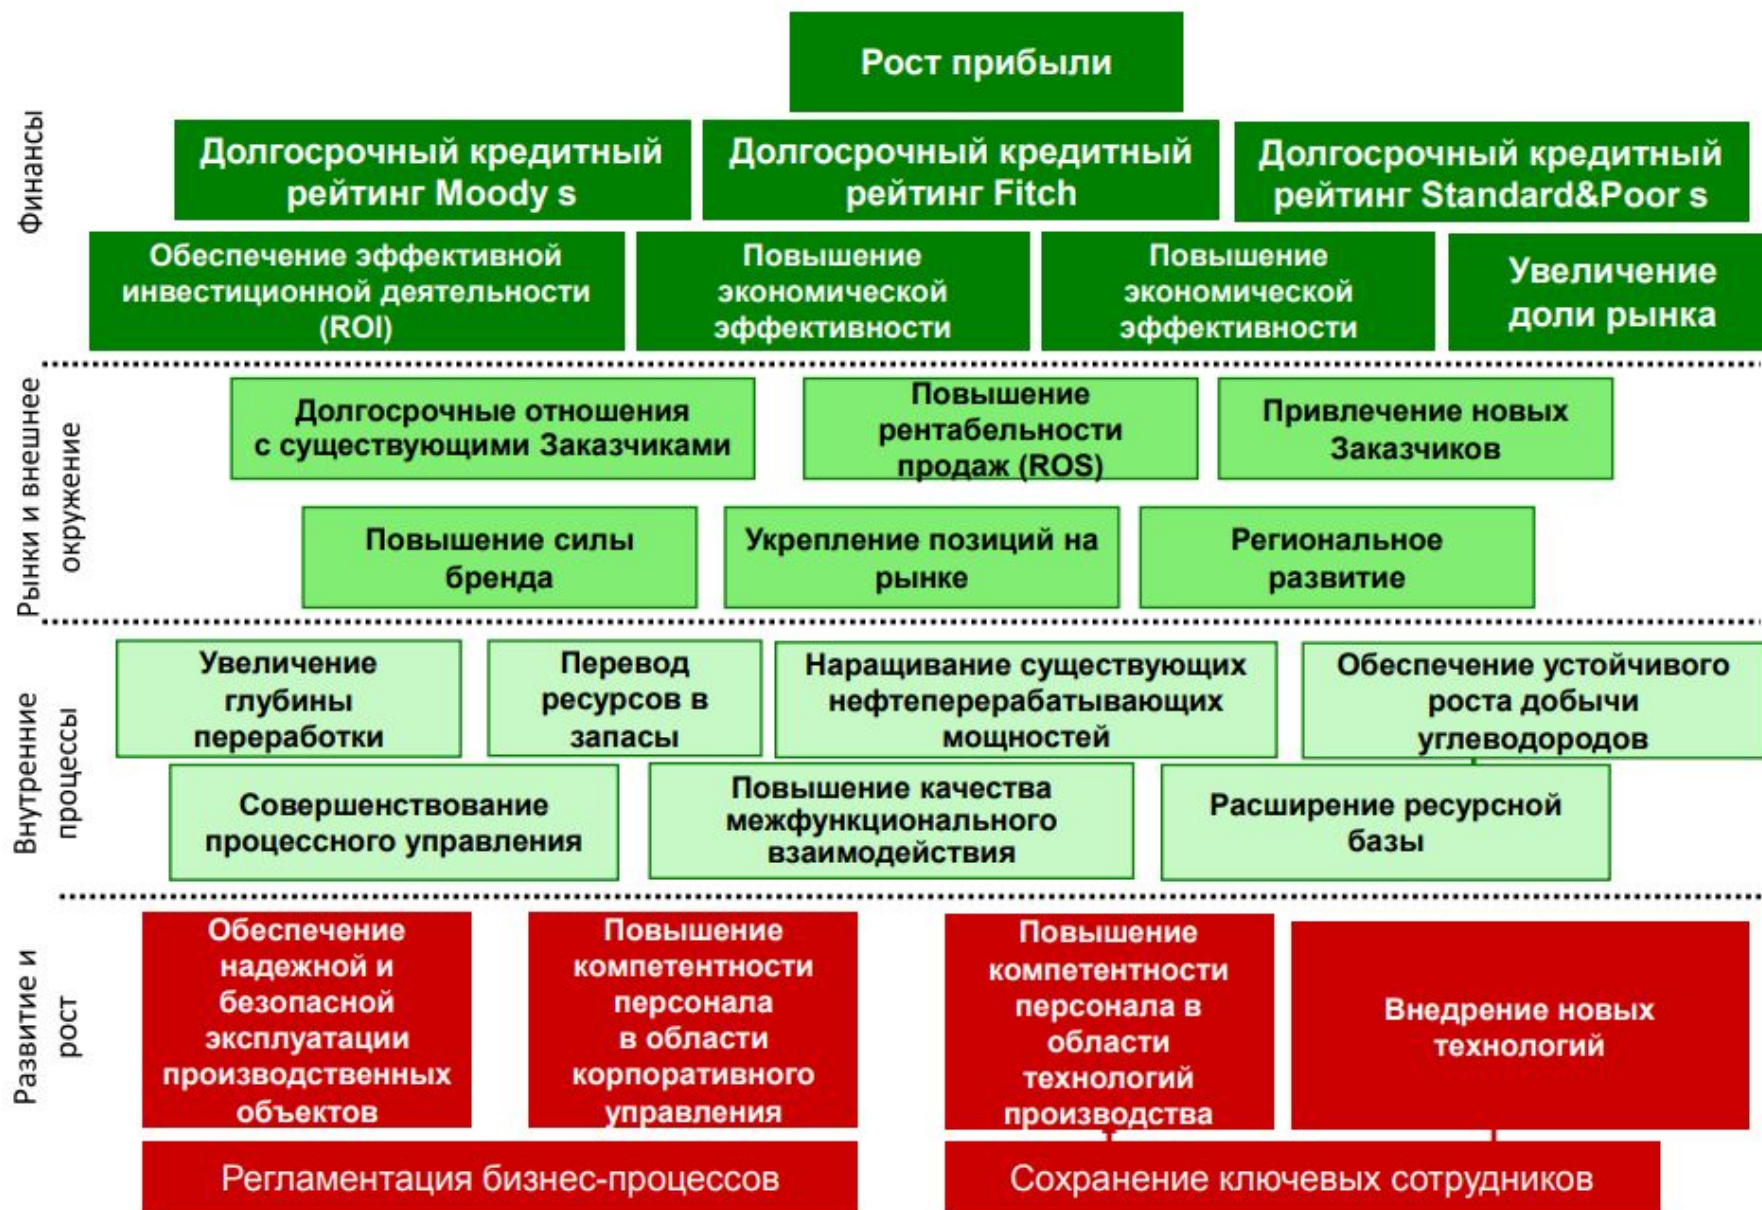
Финансы

Рост прибыли

Долгосрочный кредитный рейтинг Moody s

Долгосрочный кредитный рейтинг Fitch

Долгосрочный кредитный рейтинг Standard&Poor s

Обеспечение эффективной инвестиционной деятельности (ROI)

Повышение экономической эффективности

Повышение экономической эффективности

Увеличение доли рынка

Рынки и внешнее окружение

Долгосрочные отношения с существующими Заказчиками

Повышение рентабельности продаж (ROS)

Привлечение новых Заказчиков

Повышение силы бренда

Укрепление позиций на рынке

Региональное развитие

Внутренние процессы

Увеличение глубины переработки

Перевод ресурсов в запасы

Наращивание существующих нефтеперерабатывающих мощностей

Обеспечение устойчивого роста добычи углеводородов

Совершенствование процессного управления

Повышение качества межфункционального взаимодействия

Расширение ресурсной базы

Развитие и рост

Обеспечение надежной и безопасной эксплуатации производственных объектов

Повышение компетентности персонала в области корпоративного управления

Повышение компетентности персонала в области технологий производства

Внедрение новых технологий

Регламентация бизнес-процессов

Сохранение ключевых сотрудников